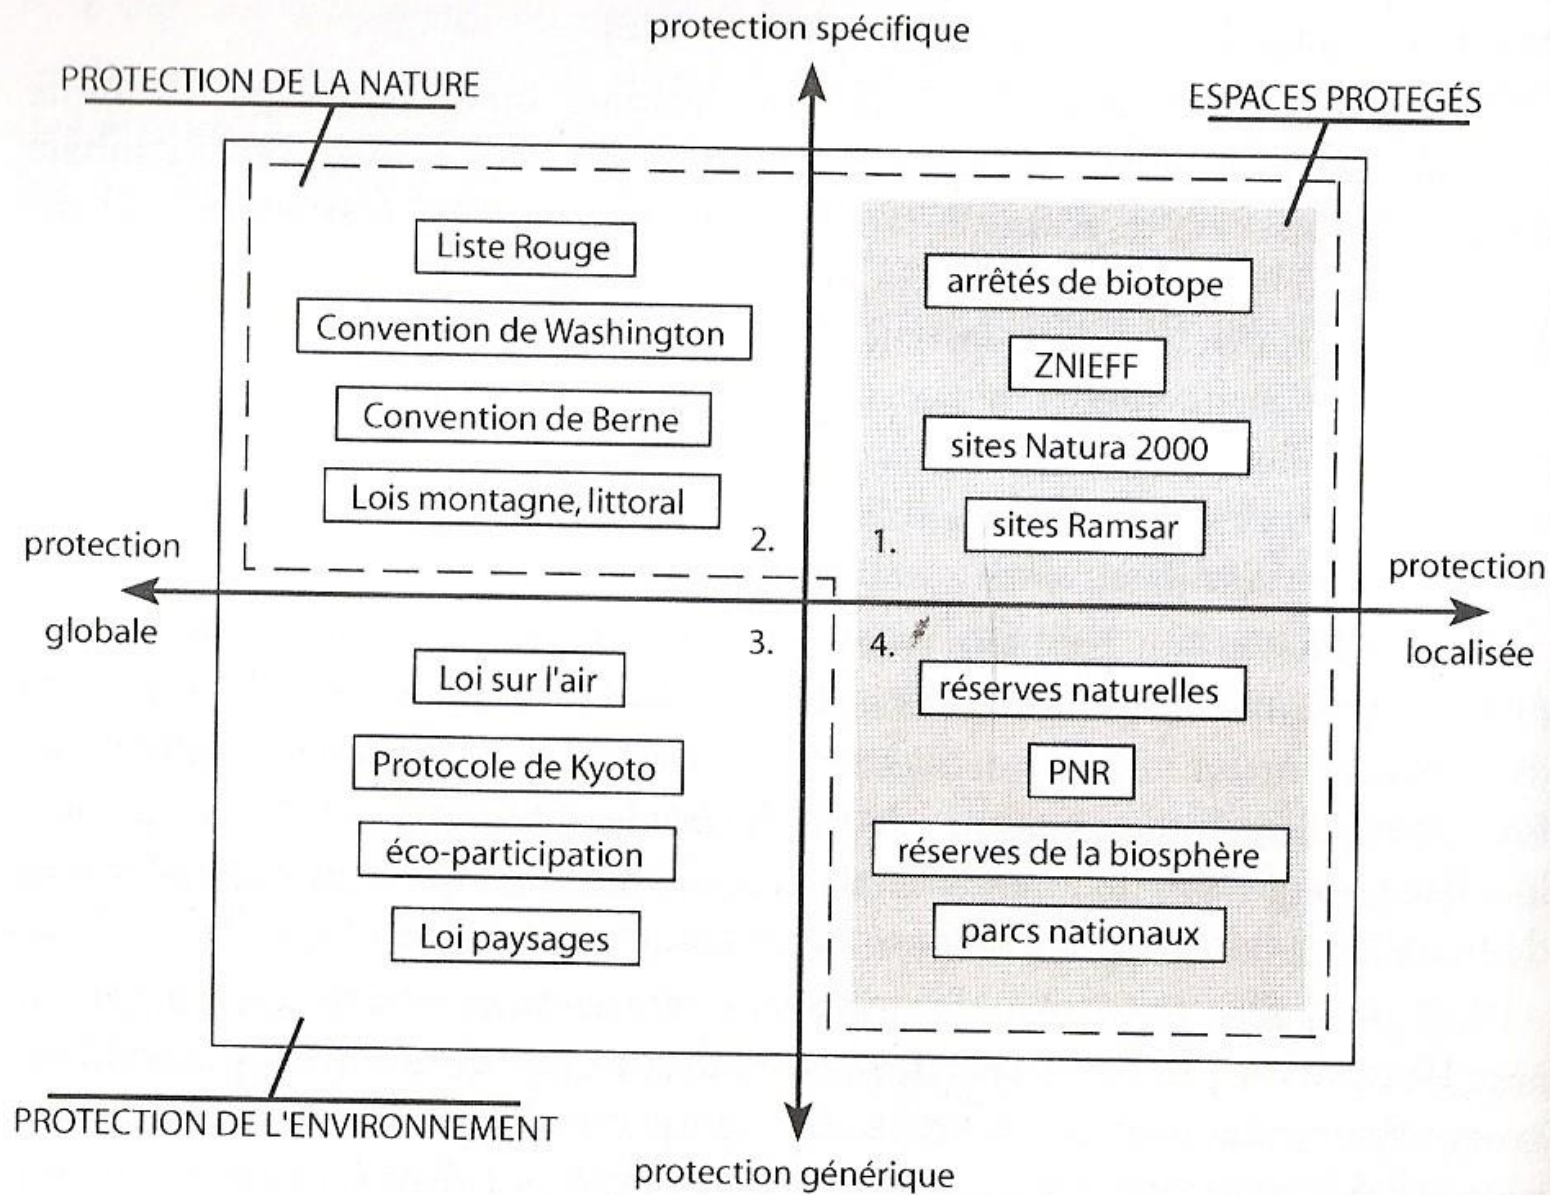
protection spécifique

PROTECTION DE LA NATURE

ESPACES PROTEGÉS

Liste Rouge

Convention de Washington

Convention de Berne

Lois montagne, littoral

2.

1.

arrêtés de biotope

ZNIEFF

sites Natura 2000

sites Ramsar

protection globale

protection localisée

3.

4.

Loi sur l'air

Protocole de Kyoto

éco-participation

Loi paysages

réserves naturelles

PNR

réserves de la biosphère

parcs nationaux

PROTECTION DE L'ENVIRONNEMENT

protection générique